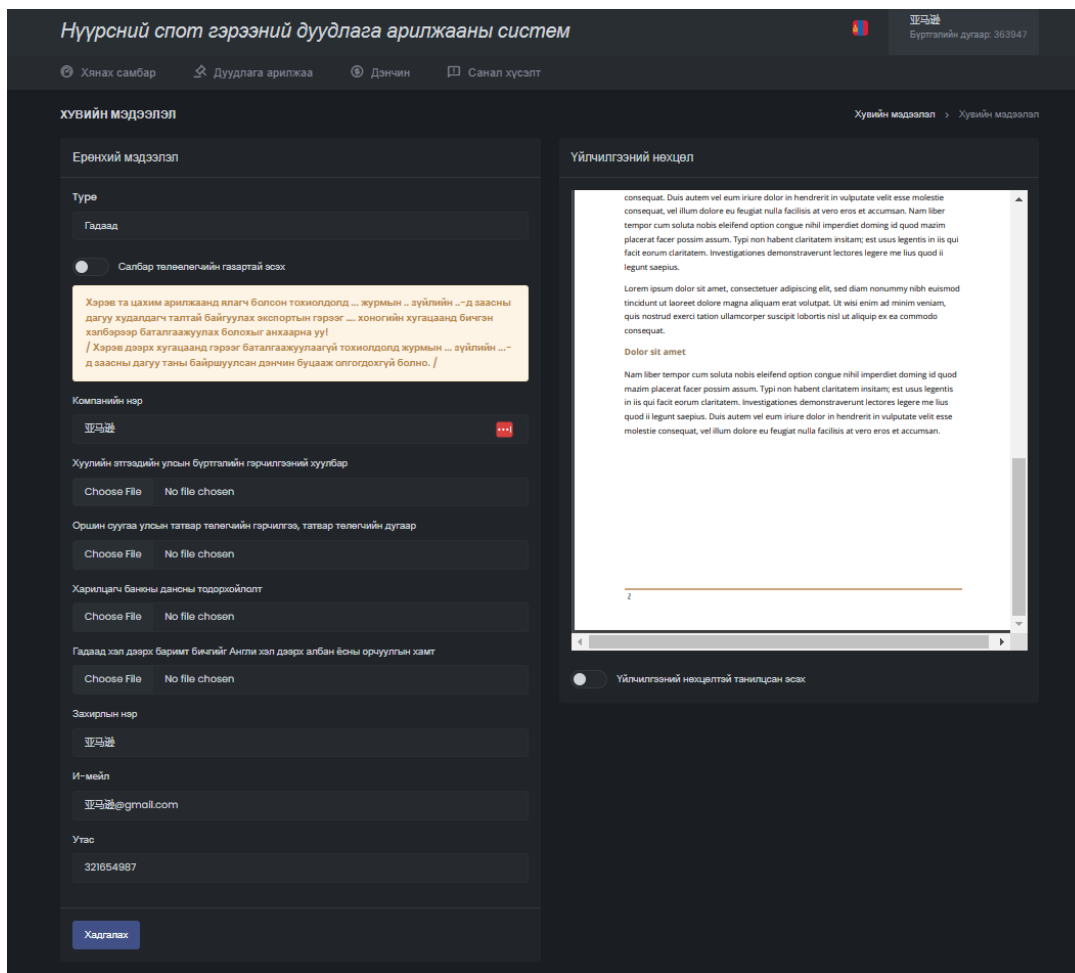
Нүүрсний спот гэрээний дуудлага арилжааны систем

亚马逊
Бүртгэлийн дугаар: 363947

Хянах самбар   Дуудлага арилжаа   Дэнчин   Санал хүсэлт

ХУВИЙН МЭДЭЭЛЭЛ

Хувийн мэдээлэл > Хувийн мэдээлэл

Ерөнхий мэдээлэл

Type

Гадаад

Салбар төлөөлөгчийн газартай эсэх

Хэрэв та цахим арилжаанд ялагч болсон тохиолдолд ... журмын .. зүйлийн ..-д заасны дагуу худалдагч талтай байгуулах экспортын гэрээг .... хоногийн хугацаанд бичгэн хэлбэрээр баталгаажуулах болохыг анхаарна уу!
/ Хэрэв дээрх хугацаанд гэрээг баталгаажуулаагүй тохиолдолд журмын ... зүйлийн ...-д заасны дагуу таны байршуулсан дэнчин буцаах олгогдохгүй болно. /

Компанийн нэр

亚马逊

Хуулийн этгээдийн улсын бүртгэлийн гэрчилгээний хуулбар

Choose File   No file chosen

Оршин суугаа улсын татвар төлөгчийн гэрчилгээ, татвар төлөгчийн дугаар

Choose File   No file chosen

Харилцагч банкны дансны тодорхойлолт

Choose File   No file chosen

Гадаад хэл дээрх баримт бичгийг Англи хэл дээрх албан ёсны орчуулгын хамт

Choose File   No file chosen

Захирлын нэр

亚马逊

И-мейл

亚马逊@gmail.com

Утас

321654987

Хадгалах

Үйлчилгээний нөхцөл

consequat. Duis autem vel eum iriure dolor in hendrerit in vulputate velit esse molestie consequat, vel illum dolore eu feugiat nulla facilisis at vero eros et accumsan. Nam liber tempor cum soluta nobis eleifend option congue nihil imperdiet doming id quod mazim placerat facer possim assum. Typi non habent claritatem insitam; est usus legentis in iis qui facit eorum claritatem. Investigationes demonstraverunt lectores legere me lius quod ii legunt saepius.

Lorem ipsum dolor sit amet, consectetuer adipiscing elit, sed diam nonummy nibh euismod tincidunt ut laoreet dolore magna aliquam erat volutpat. Ut wisi enim ad minim veniam, quis nostrud exerci tation ullamcorper suscipit lobortis nisl ut aliquip ex ea commodo consequat.

Dolor sit amet

Nam liber tempor cum soluta nobis eleifend option congue nihil imperdiet doming id quod mazim placerat facer possim assum. Typi non habent claritatem insitam; est usus legentis in iis qui facit eorum claritatem. Investigationes demonstraverunt lectores legere me lius quod ii legunt saepius. Duis autem vel eum iriure dolor in hendrerit in vulputate velit esse molestie consequat, vel illum dolore eu feugiat nulla facilisis at vero eros et accumsan.

2

Үйлчилгээний нөхцөлтэй танилцсан эсэх